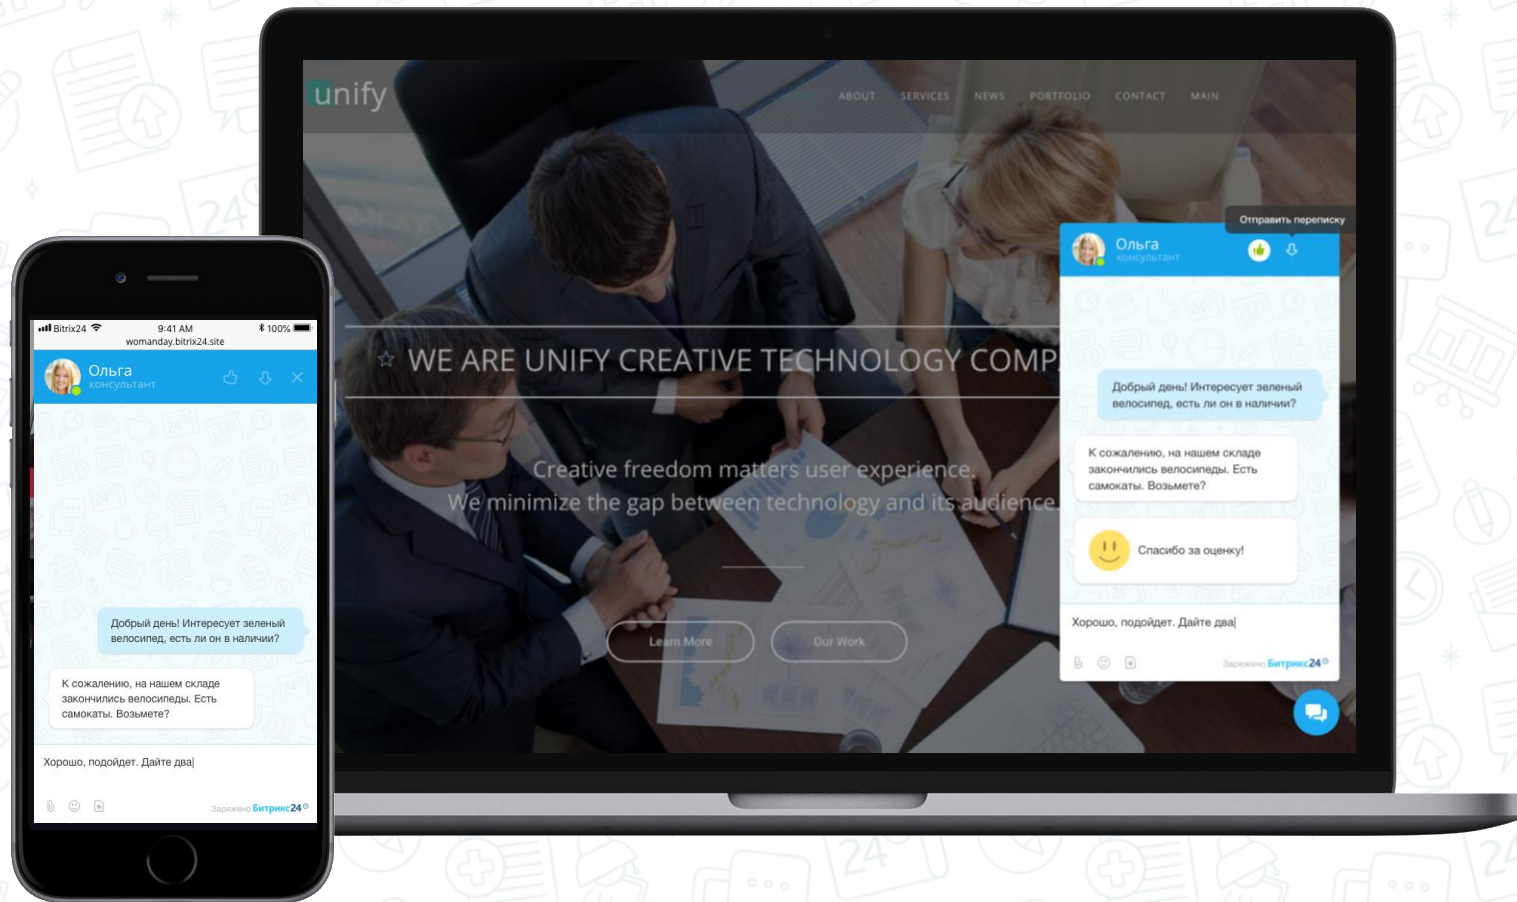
Bitrix24 9:41 AM 100%
womanday.bitrix24.site

Ольга
консультант

Добрый день! Интересует зеленый велосипед, есть ли он в наличии?

К сожалению, на нашем складе закончились велосипеды. Есть самокаты. Возьмете?

Хорошо, подойдет. Дайте два

Заряжено Битрикс24

unify

ABOUT SERVICES NEWS PORTFOLIO CONTACT MAIN

WE ARE UNIFY CREATIVE TECHNOLOGY COMP

Creative freedom matters user experience.
We minimize the gap between technology and its audience.

Learn More Our Work

Отправить переписку

Ольга
консультант

Добрый день! Интересует зеленый велосипед, есть ли он в наличии?

К сожалению, на нашем складе закончились велосипеды. Есть самокаты. Возьмете?

Спасибо за оценку!

Хорошо, подойдет. Дайте два

Заряжено Битрикс24